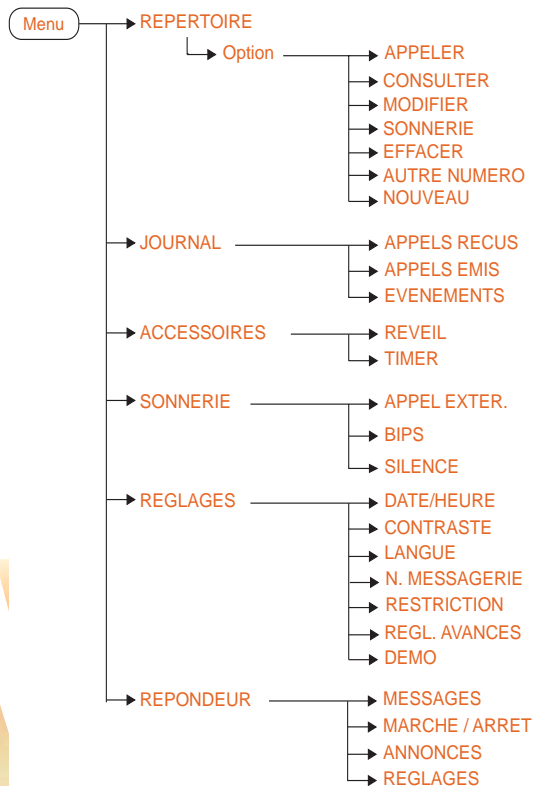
Menu
REPERTOIRE
Option
APPELER
CONSULTER
MODIFIER
SONNERIE
EFFACER
AUTRE NUMERO
NOUVEAU
JOURNAL
APPELS RECUS
APPELS EMIS
EVENEMENTS
ACCESSOIRES
REVEIL
TIMER
SONNERIE
APPEL EXTER.
BIPS
SILENCE
REGLAGES
DATE/HEURE
CONTRASTE
LANGUE
N. MESSAGERIE
RESTRICTION
REGL. AVANCES
DEMO
REPONDEUR
MESSAGES
MARCHE / ARRET
ANNONCES
REGLAGES